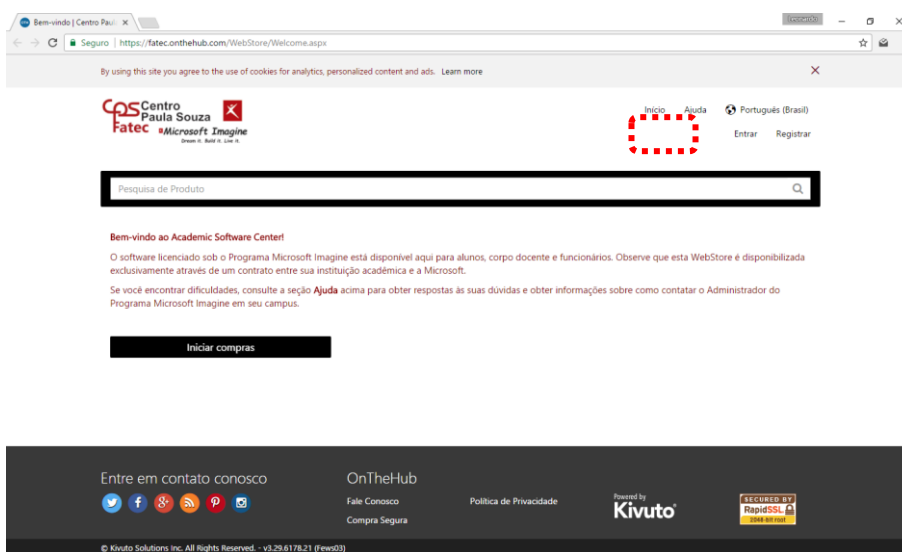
Bem-vindo | Centro Paul ×

Seguro | https://fatec.onthehub.com/WebStore/Welcome.aspx

By using this site you agree to the use of cookies for analytics, personalized content and ads. Learn more

×

CPS Centro Paula Souza Fatec

Microsoft Imagine
Dream it. Build it. Live it.

Início Ajuda Português (Brasil)

Entrar Registrar

Pesquisa de Produto

Bem-vindo ao Academic Software Center!

O software licenciado sob o Programa Microsoft Imagine está disponível aqui para alunos, corpo docente e funcionários. Observe que esta WebStore é disponibilizada exclusivamente através de um contrato entre sua instituição acadêmica e a Microsoft.

Se você encontrar dificuldades, consulte a seção Ajuda acima para obter respostas às suas dúvidas e obter informações sobre como contatar o Administrador do Programa Microsoft Imagine em seu campus.

Iniciar compras

Entre em contato conosco

OnTheHub

Fale Conosco

Compra Segura

Política de Privacidade

Powered by Kivuto

SECURED BY RapidSSL 2048 bit root

© Kivuto Solutions Inc. All Rights Reserved. - v3.29.6178.21 (Fews03)